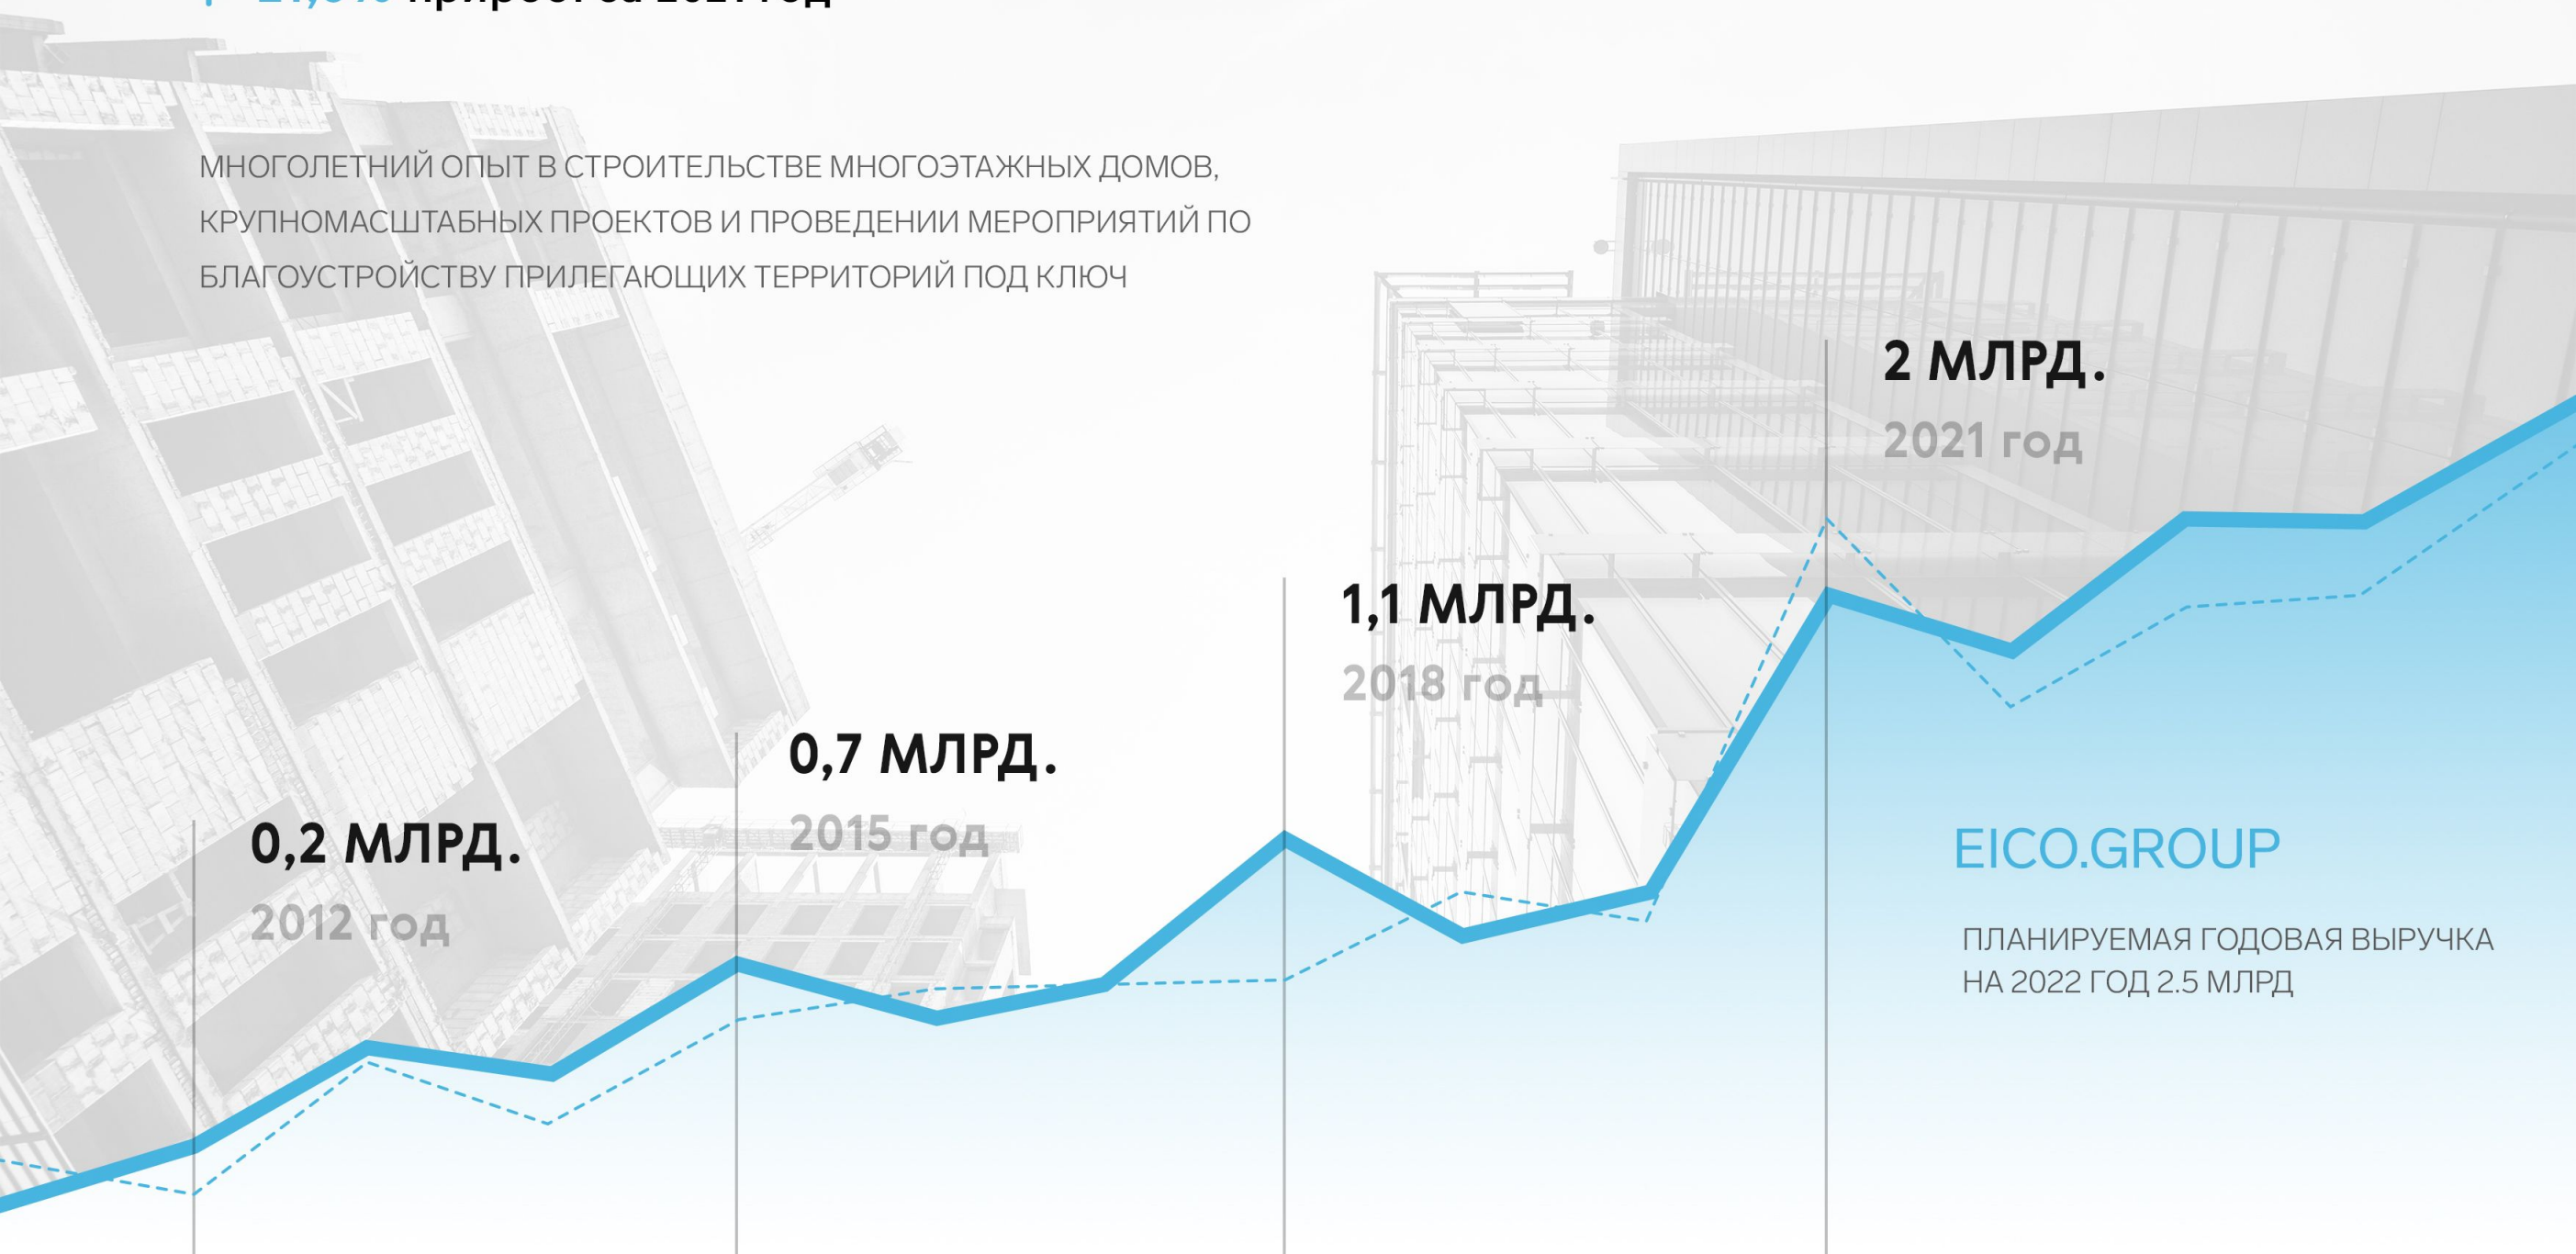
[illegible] прироста за 2021 год

МНОГОЛЕТНИЙ ОПЫТ В СТРОИТЕЛЬСТВЕ МНОГОЭТАЖНЫХ ДОМОВ, КРУПНОМАСШТАБНЫХ ПРОЕКТОВ И ПРОВЕДЕНИИ МЕРОПРИЯТИЙ ПО БЛАГОУСТРОЙСТВУ ПРИЛЕГАЮЩИХ ТЕРРИТОРИЙ ПОД КЛЮЧ

2 МЛРД.
2021 год

1,1 МЛРД.
2018 год

0,7 МЛРД.
2015 год

0,2 МЛРД.
2012 год

EICO.GROUP

ПЛАНИРУЕМАЯ ГОДОВАЯ ВЫРУЧКА НА 2022 ГОД 2.5 МЛРД